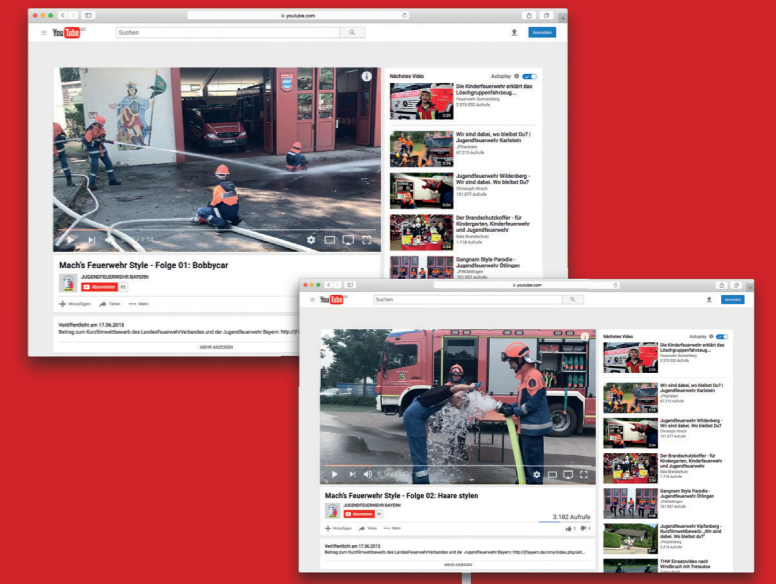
youtube.com

YouTube DE

Suchen

Anmelden

Nächstes Video

Autoplay

Die Kinderfeuerwehr erklärt das Löschgruppenfahrzeug...

Feuerwehr Sonnenberg

Wir sind dabei, wo bleibt Du? | Jugendfeuerwehr Karlstein

JFKarlstein

Jugendfeuerwehr Wildenberg - Wir sind dabei. Wo bleibt Du?

Christoph Hirsch

Der Brandschutzkoffer - für Kindergarten, Kinderfeuerwehr und Jugendfeuerwehr

Bals Brandschutz

Gangnam Style Parodie - Jugendfeuerwehr Dillingen

JFWDillingen

Mach's Feuerwehr Style - Folge 01: Bobbycar

JUGENDFEUERWEHR BAYERN

Abonnieren

Hinzufügen

Teilen

Mehr

Veröffentlicht am 17.06.2013

Beitrag zum Kurzfilmwettbewerb des LandesFeuerwehrVerbandes und der Jugendfeuerwehr Bayern: http://j

MEHR ANZEIGEN

youtube.com

YouTube DE

Suchen

Anmelden

Nächstes Video

Autoplay

Die Kinderfeuerwehr erklärt das Löschgruppenfahrzeug...

Wir sind dabei, wo bleibt Du? | Jugendfeuerwehr Karlstein

JFKarlstein

Jugendfeuerwehr Wildenberg - Wir sind dabei. Wo bleibt Du?

Christoph Hirsch

Der Brandschutzkoffer - für Kindergarten, Kinderfeuerwehr und Jugendfeuerwehr

Bals Brandschutz

Gangnam Style Parodie - Jugendfeuerwehr Dillingen

JFWDillingen

Jugendfeuerwehr Küpfenberg - Kurzfilmwettbewerb „Wir sind dabei. Wo bleibt du?"

JFKüpfenberg

THW Einsatzvideo nach Windbruch mit Tretautos

Mach's Feuerwehr Style - Folge 02: Haare stylen

JUGENDFEUERWEHR BAYERN

Abonnieren

3.182 Aufrufe

Hinzufügen

Teilen

Mehr

Veröffentlicht am 17.06.2013

Beitrag zum Kurzfilmwettbewerb des LandesFeuerwehrVerbandes und der Jugendfeuerwehr Bayern: http://jfbayern.de/cms/index.php/akt...

MEHR ANZEIGEN